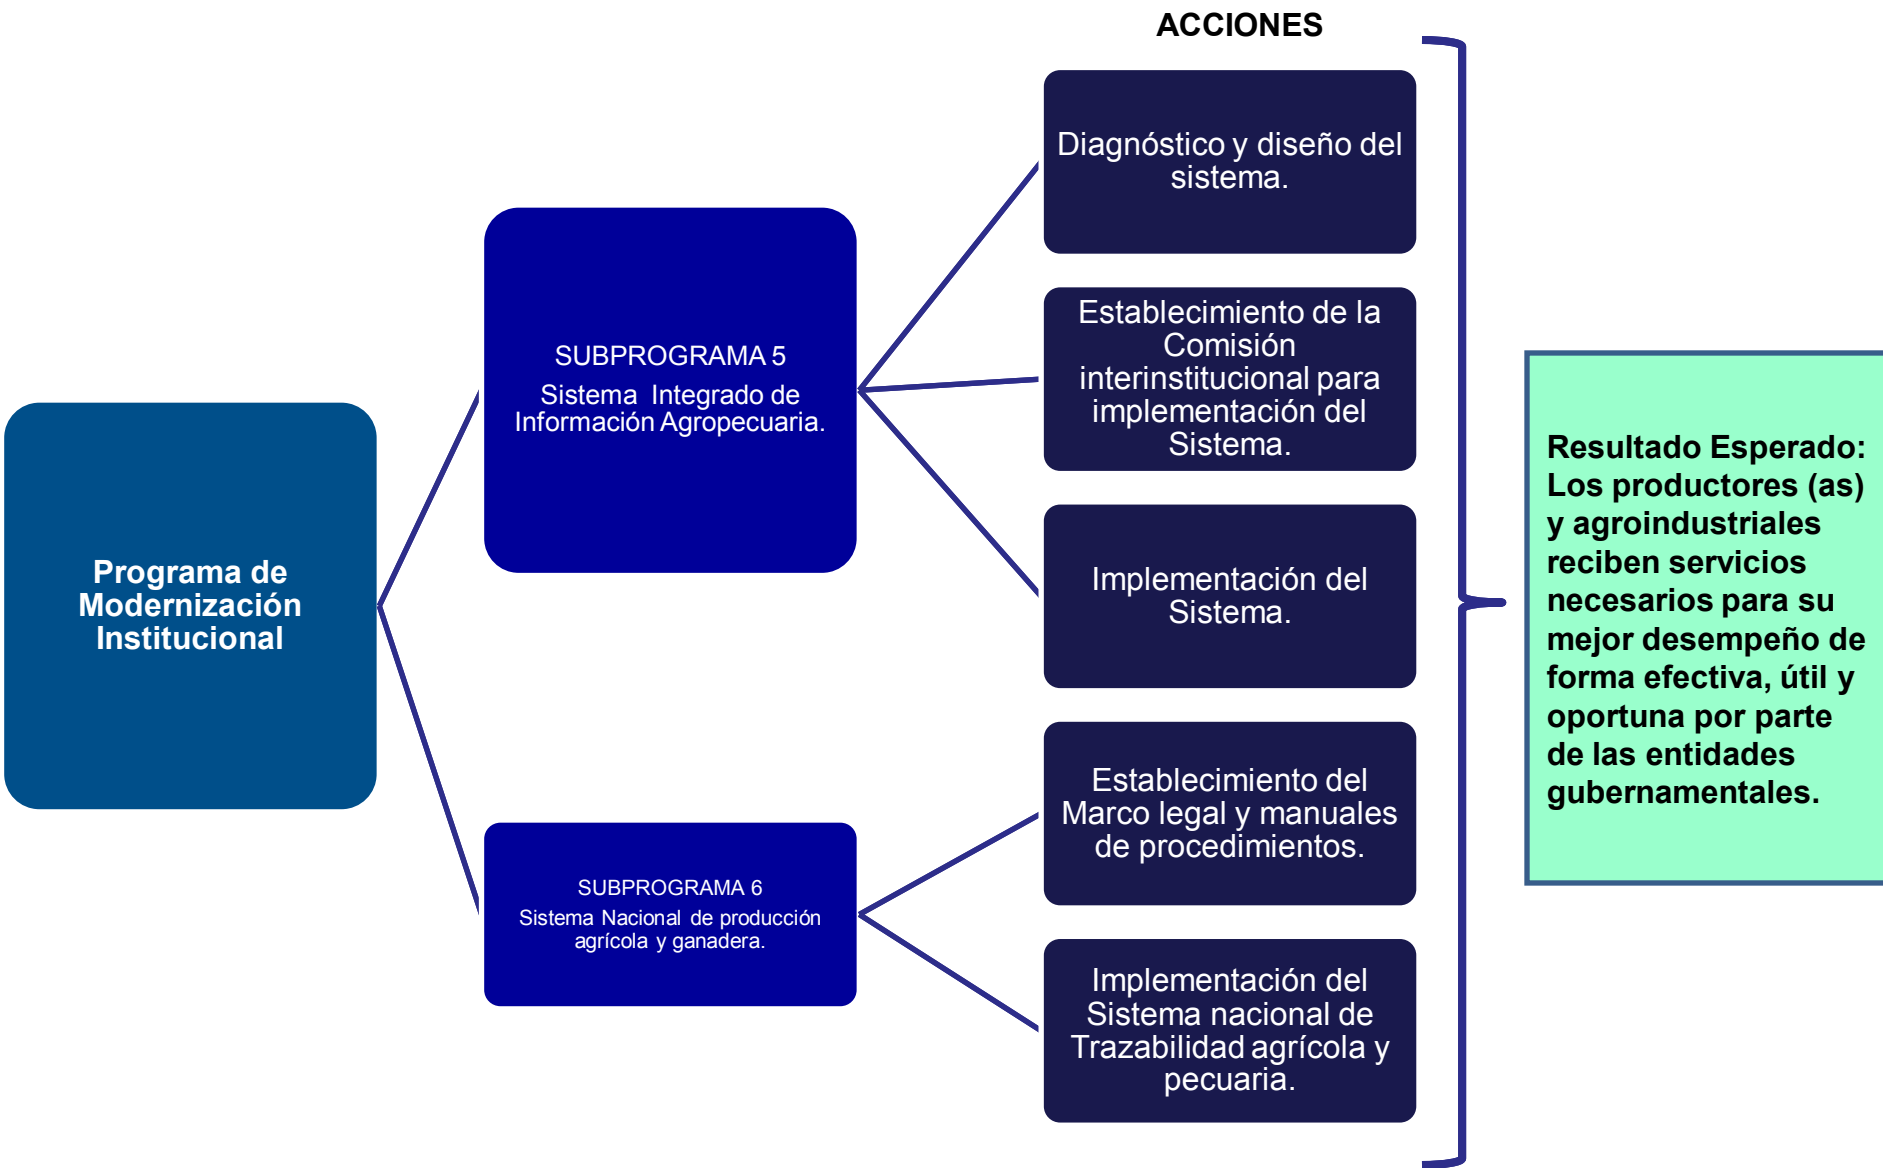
ACCIONES

Programa de Modernización Institucional

SUBPROGRAMA 5

Sistema Integrado de Información Agropecuaria.

SUBPROGRAMA 6

Sistema Nacional de producción agrícola y ganadera.

Diagnóstico y diseño del sistema.

Establecimiento de la Comisión interinstitucional para implementación del Sistema.

Implementación del Sistema.

Establecimiento del Marco legal y manuales de procedimientos.

Implementación del Sistema nacional de Trazabilidad agrícola y pecuaria.

Resultado Esperado: Los productores (as) y agroindustriales reciben servicios necesarios para su mejor desempeño de forma efectiva, útil y oportuna por parte de las entidades gubernamentales.